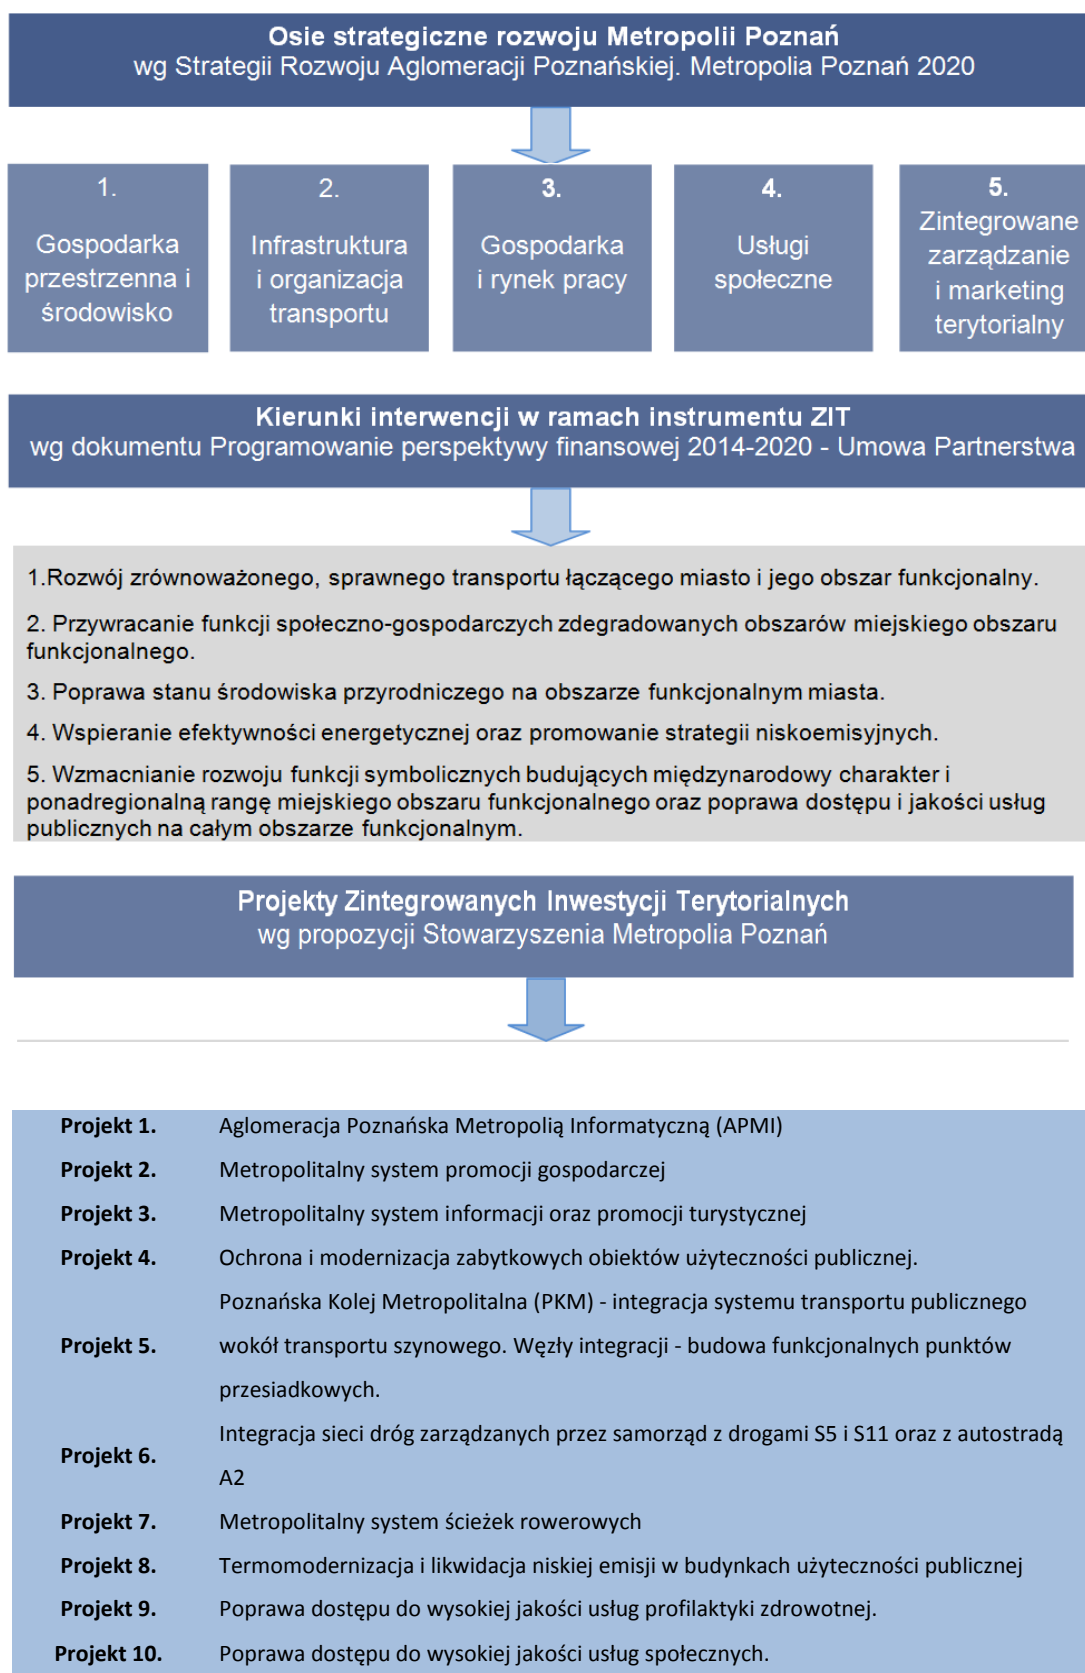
Osie strategiczne rozwoju Metropolii Poznań
wg Strategii Rozwoju Aglomeracji Poznańskiej. Metropolia Poznań 2020

1.
Gospodarka przestrzenna i środowisko

2.
Infrastruktura i organizacja transportu

3.
Gospodarka i rynek pracy

4.
Usługi społeczne

5.
Zintegrowane zarządzanie i marketing terytorialny

Kierunki interwencji w ramach instrumentu ZIT
wg dokumentu Programowanie perspektywy finansowej 2014-2020 - Umowa Partnerstwa

1.Rozwój zrównoważonego, sprawnego transportu łączącego miasto i jego obszar funkcjonalny.

2. Przywracanie funkcji społeczno-gospodarczych zdegradowanych obszarów miejskiego obszaru funkcjonalnego.

3. Poprawa stanu środowiska przyrodniczego na obszarze funkcjonalnym miasta.

4. Wspieranie efektywności energetycznej oraz promowanie strategii niskoemisyjnych.

5. Wzmacnianie rozwoju funkcji symbolicznych budujących międzynarodowy charakter i ponadregionalną rangę miejskiego obszaru funkcjonalnego oraz poprawa dostępu i jakości usług publicznych na całym obszarze funkcjonalnym.

Projekty Zintegrowanych Inwestycji Terytorialnych
wg propozycji Stowarzyszenia Metropolia Poznań

| | |
|---|---|
| Projekt 1. | Aglomeracja Poznańska Metropolią Informatyczną (APMI) |
| Projekt 2. | Metropolitalny system promocji gospodarczej |
| Projekt 3. | Metropolitalny system informacji oraz promocji turystycznej |
| Projekt 4. | Ochrona i modernizacja zabytkowych obiektów użyteczności publicznej. |
| Projekt 5. | Poznańska Kolej Metropolitalna (PKM) - integracja systemu transportu publicznego wokół transportu szynowego. Węzły integracji - budowa funkcjonalnych punktów przesiadkowych. |
| Projekt 6. | Integracja sieci dróg zarządzanych przez samorząd z drogami S5 i S11 oraz z autostradą A2 |
| Projekt 7. | Metropolitalny system ścieżek rowerowych |
| Projekt 8. | Termomodernizacja i likwidacja niskiej emisji w budynkach użyteczności publicznej |
| Projekt 9. | Poprawa dostępu do wysokiej jakości usług profilaktyki zdrowotnej. |
| Projekt 10. | Poprawa dostępu do wysokiej jakości usług społecznych. |